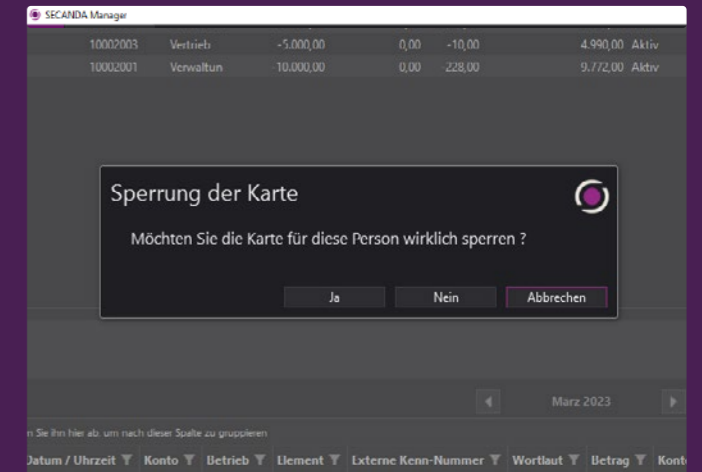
SECANDA Manager

| 10002003 | Vertrieb | -5.000,00 | 0,00 | -10,00 | 4.990,00 | Aktiv |
|---|---|---|---|---|---|---|
| 10002001 | Verwaltun | 10.000,00 | 0,00 | 228,00 | 9.772,00 | Aktiv |

Sperrung der Karte

Möchten Sie die Karte für diese Person wirklich sperren ?

Ja
Nein
Abbrechen

Marz 2023

n Sie ihn hier ab, um nach dieser Spalte zu gruppieren

Datum / Uhrzeit | Konto | Betrieb | Element | Externe Kenn-Nummer | Wortlaut | Betrag | Kont